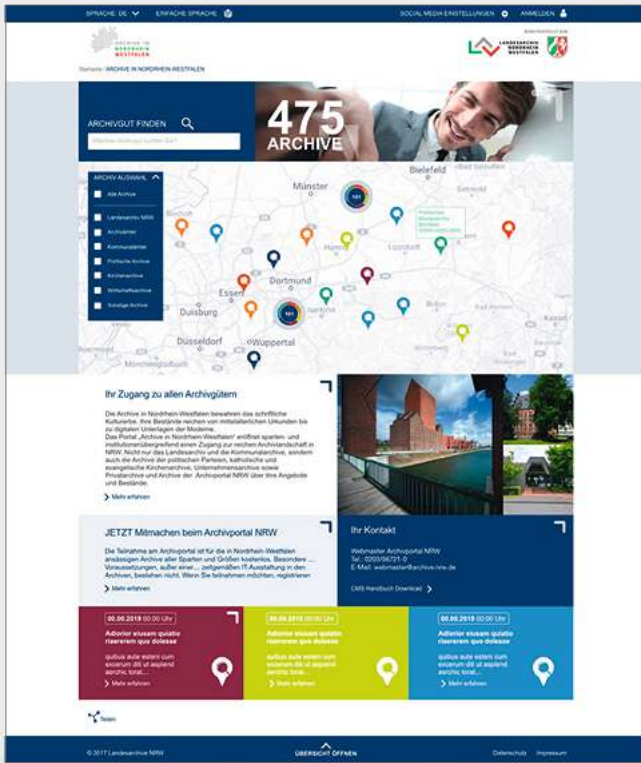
SPRACHE: DE EINFACHE SPRACHE SOCIAL MEDIA EINSTELLUNGEN ANMELDEN

ARCHIVE IN NORDRHEIN-WESTFALEN

LANDESARCHIV NORDRHEIN-WESTFALEN

Startseite | ARCHIVE IN NORDRHEIN-WESTFALEN

ARCHIVGUT FINDEN

475 ARCHIVE

ARCHIV AUSWAHL

Alle Archive

Landesarchiv NRW

Archivämter

Kommunalarchive

Politische Archive

Kirchenarchive

Wirtschaftsarchive

Sonstige Archive

Münster

Bielefeld

Hamm

Lippstadt

Dortmund

Essen

Duisburg

Düsseldorf

Wuppertal

Ihr Zugang zu allen Archivgütern

Die Archive in Nordrhein-Westfalen bewahren das schriftliche Kulturerbe. Ihre Bestände reichen von mittelalterlichen Urkunden bis zu digitalen Unterlagen der Moderne. Das Portal „Archive in Nordrhein-Westfalen" eröffnet sparten- und institutionenübergreifend einen Zugang zur reichen Archivlandschaft in NRW. Nicht nur das Landesarchiv und die Kommunalarchive, sondern auch die Archive der politischen Parteien, katholische und evangelische Kirchenarchive, Unternehmensarchive sowie Privatarchive und Archive der Archivportal NRW über ihre Angebote und Bestände.

Mehr erfahren

JETZT Mitmachen beim Archivportal NRW

Die Teilnahme am Archivportal ist für die in Nordrhein-Westfalen ansässigen Archive aller Sparten und Größen kostenlos. Besondere ... Voraussetzungen, außer einer ... zeitgemäßen IT-Ausstattung in den Archiven, bestehen nicht. Wenn Sie teilnehmen möchten, registrieren

Mehr erfahren

Ihr Kontakt

Webmaster Archivportal NRW
Tel.: 0203/98721-0
E-Mail: webmaster@archive.nrw.de

CMS Handbuch Download

00.00.2018 00:00 Uhr

Adiorior eiusam quiatio riaererem quo dolesse

quibus aute estem cum excerum dit ut asplend aerchic torat...

Mehr erfahren

00.00.2018 00:00 Uhr

Adiorior eiusam quiatio riaererem quo dolesse

quibus aute estem cum excerum dit ut asplend aerchic torat...

Mehr erfahren

00.00.2018 00:00 Uhr

Adiorior eiusam quiatio riaererem quo dolesse

quibus aute estem cum excerum dit ut asplend aerchic torat...

Mehr erfahren

Teilen

© 2017 Landesarchiv NRW ÜBERSICHT ÖFFNEN Datenschutz Impressum